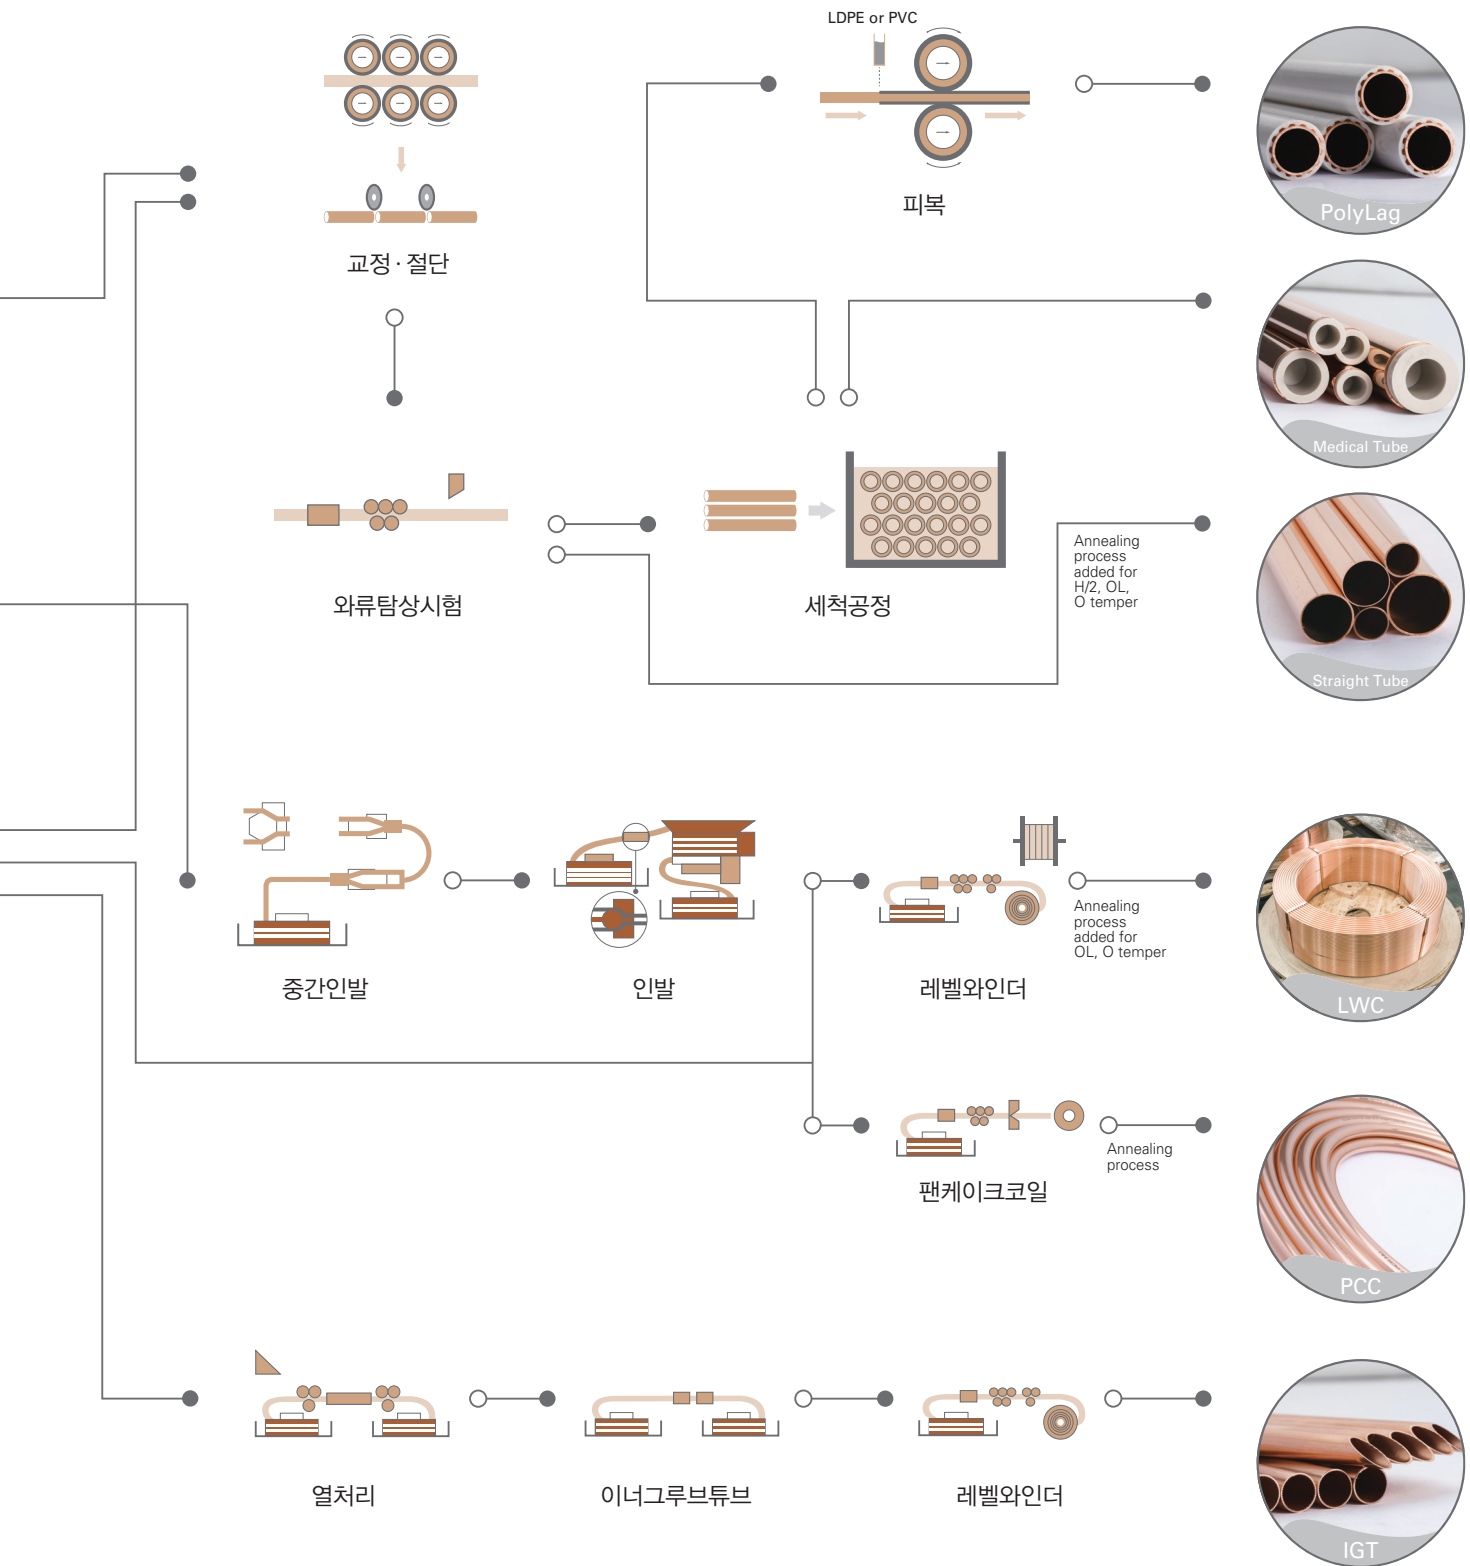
LDPE or PVC

피복

PolyLag

교정 · 절단

Medical Tube

와류탐상시험

세척공정

Annealing process added for H/2, OL, O temper

Straight Tube

중간인발

인발

Annealing process added for OL, O temper

레벨와인더

LWC

Annealing process

팬케이크코일

PCC

열처리

이너그루브튜브

레벨와인더

IGT